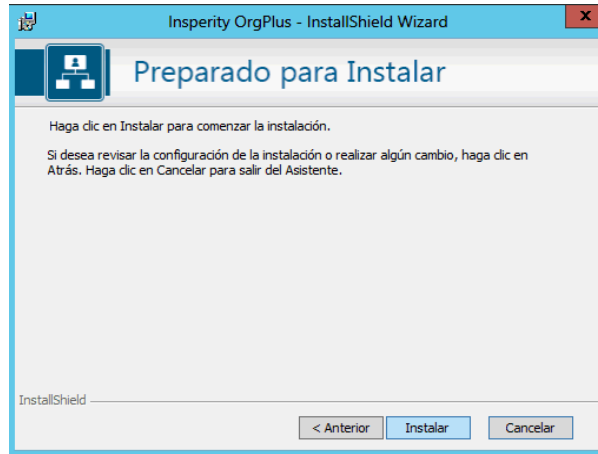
Insperity OrgPlus - InstallShield Wizard

x

Preparado para Instalar

Haga clic en Instalar para comenzar la instalación.

Si desea revisar la configuración de la instalación o realizar algún cambio, haga clic en Atrás. Haga clic en Cancelar para salir del Asistente.

InstallShield

< Anterior

Instalar

Cancelar